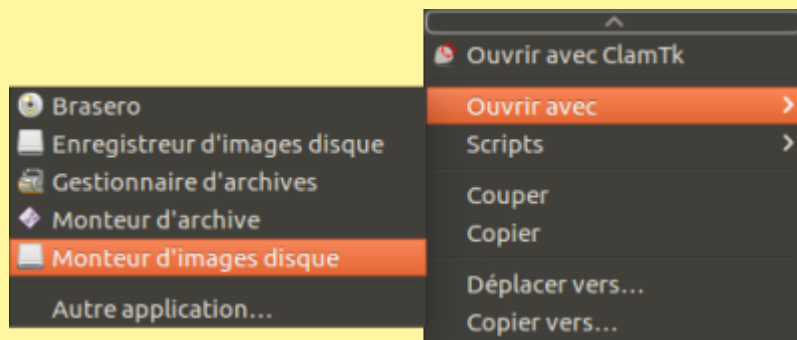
Ouvrir avec ClamTk

Ouvrir avec

Scripts

Couper

Copier

Déplacer vers...

Copier vers...

Brasero

Enregistreur d'images disque

Gestionnaire d'archives

Monteur d'archive

Monteur d'images disque

Autre application...